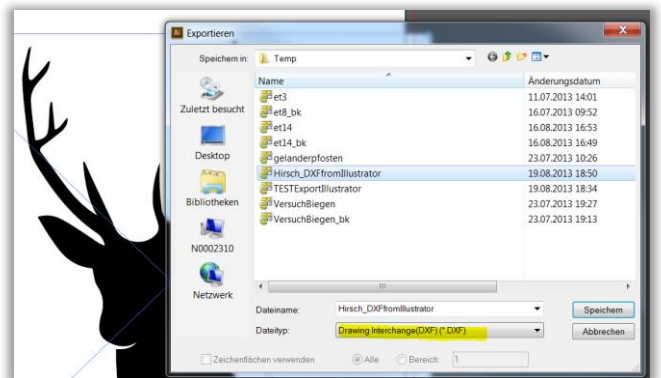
Ai Exportieren

Speichern in: Temp

Zuletzt besucht
Desktop
Bibliotheken
N0002310
Netzwerk

| Name | Änderungsdatum |
|---|---|
| et3 | 11.07.2013 14:01 |
| et8_bk | 16.07.2013 09:52 |
| et14 | 16.08.2013 16:53 |
| et14_bk | 16.08.2013 16:49 |
| gelanderpfosten | 23.07.2013 10:26 |
| Hirsch_DXFfromIllustrator | 19.08.2013 18:50 |
| TESTExportIllustrator | 19.08.2013 18:34 |
| VersuchBiegen | 23.07.2013 19:27 |
| VersuchBiegen_bk | 23.07.2013 19:13 |

Dateiname: Hirsch_DXFfromIllustrator
Dateityp: Drawing Interchange(DXF) (*.DXF)

Speichern
Abbrechen

Zeichenflächen verwenden
Alle
Bereich: 1